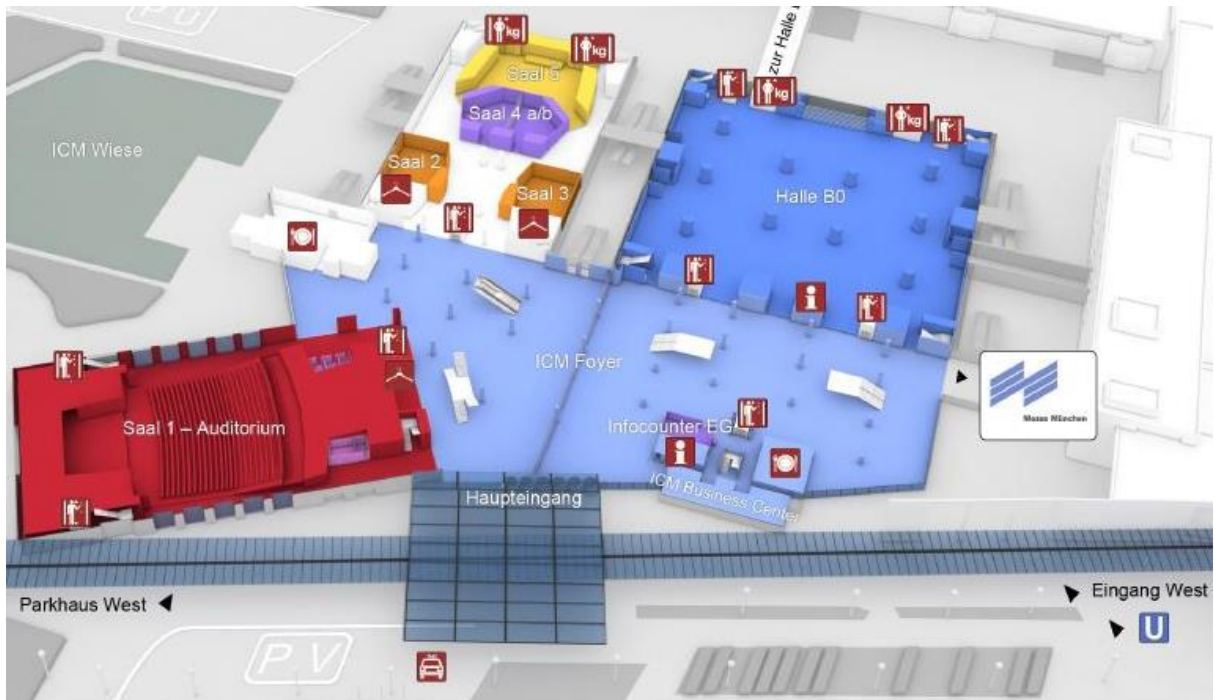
kg
kg
Saal 5
zur Halle
kg
kg
Saal 4 a/b
ICM Wiese
Saal 2
Saal 3
Halle B0
i
ICM Foyer
Saal 1 – Auditorium
Infocounter EG
i
ICM Business Center
Messe München
Haupteingang
Parkhaus West
Eingang West
U
P V